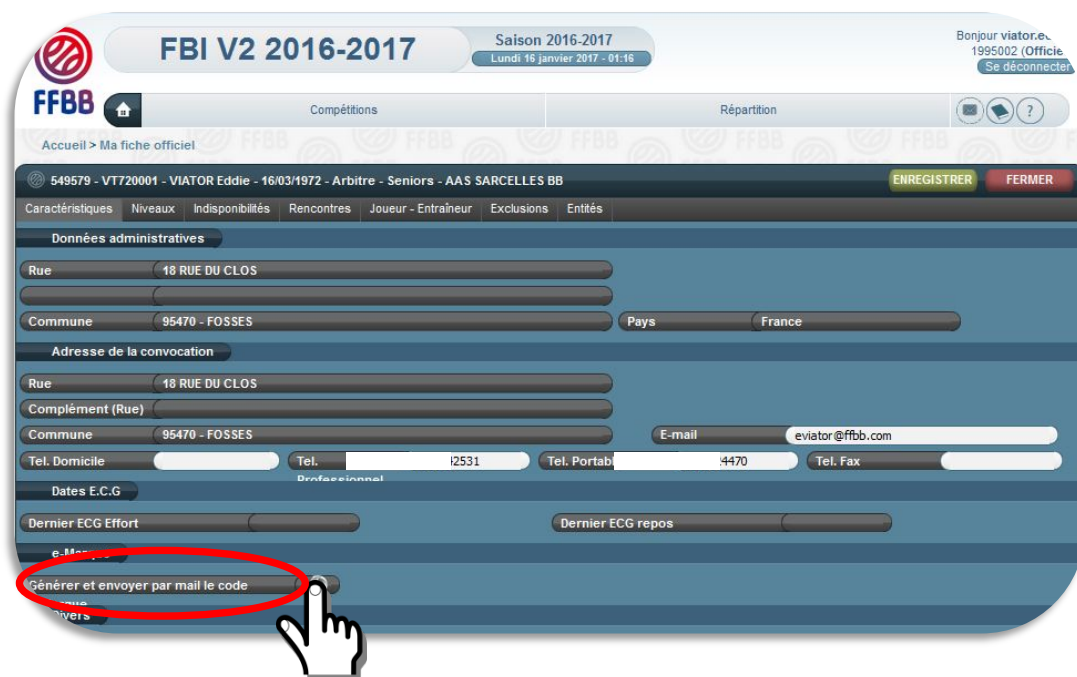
FFBB

FBI V2 2016-2017

Saison 2016-2017
Lundi 16 janvier 2017 - 01:16

Bonjour viator.e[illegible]
1995002 (Officie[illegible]
Se déconnecter

Compétitions

Répartition

Accueil > Ma fiche officiel

549579 - VT720001 - VIATOR Eddie - 16/03/1972 - Arbitre - Seniors - AAS SARCELLES BB

ENREGISTRER

FERMER

Caractéristiques | Niveaux | Indisponibilités | Rencontres | Joueur - Entraîneur | Exclusions | Entités

Données administratives

Rue | 18 RUE DU CLOS

Commune | 95470 - FOSSES

Pays | France

Adresse de la convocation

Rue | 18 RUE DU CLOS

Complément (Rue)

Commune | 95470 - FOSSES

E-mail | eviator@ffbb.com

Tel. Domicile

Tel. Professionnel | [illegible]2531

Tel. Portable | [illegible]4470

Tel. Fax

Dates E.C.G

Dernier ECG Effort

Dernier ECG repos

e-Marque

Générer et envoyer par mail le code

Divers